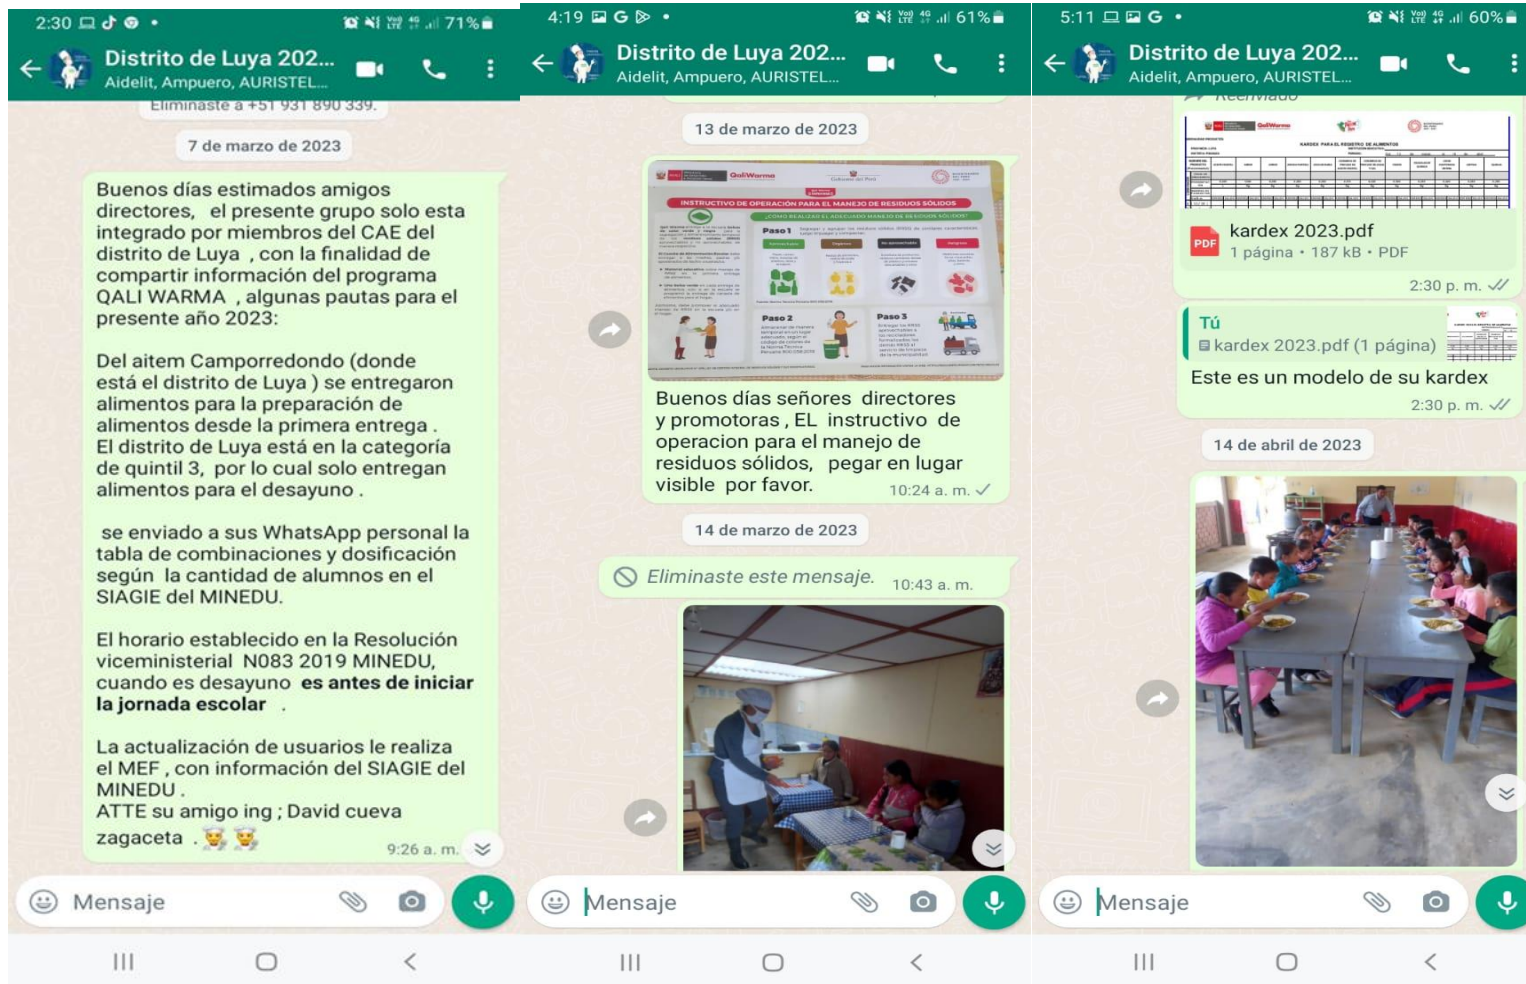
2:30 71%

Distrito de Luya 202...
Aidelit, Ampuero, AURISTEL...

Eliminaste a +51 931 890 339.

7 de marzo de 2023

Buenos días estimados amigos directores, el presente grupo solo esta integrado por miembros del CAE del distrito de Luya , con la finalidad de compartir información del programa QALI WARMA , algunas pautas para el presente año 2023:

Del aitem Camporredondo (donde está el distrito de Luya ) se entregaron alimentos para la preparación de alimentos desde la primera entrega .
El distrito de Luya está en la categoría de quintil 3, por lo cual solo entregan alimentos para el desayuno .

se enviado a sus WhatsApp personal la tabla de combinaciones y dosificación según la cantidad de alumnos en el SIAGIE del MINEDU.

El horario establecido en la Resolución viceministerial N083 2019 MINEDU, cuando es desayuno **es antes de iniciar la jornada escolar** .

La actualización de usuarios le realiza el MEF , con información del SIAGIE del MINEDU .
ATTE su amigo ing ; David cueva zagaceta .
9:26 a. m.

Mensaje

4:19 61%

Distrito de Luya 202...
Aidelit, Ampuero, AURISTEL...

13 de marzo de 2023

QaliWarma
INSTRUCTIVO DE OPERACIÓN PARA EL MANEJO DE RESIDUOS SÓLIDOS
¿CÓMO REALIZAR EL ADECUADO MANEJO DE RESIDUOS SÓLIDOS?
Paso 1
Paso 2
Paso 3

Buenos días señores directores y promotoras , EL instructivo de operacion para el manejo de residuos sólidos, pegar en lugar visible por favor.
10:24 a. m.

14 de marzo de 2023

Eliminaste este mensaje. 10:43 a. m.

Mensaje

5:11 60%

Distrito de Luya 202...
Aidelit, Ampuero, AURISTEL...

Reenviado

QaliWarma
KARDEX PARA EL REGISTRO DE ALIMENTOS

PDF kardex 2023.pdf
1 página • 187 kB • PDF
2:30 p. m.

Tú
kardex 2023.pdf (1 página)
Este es un modelo de su kardex
2:30 p. m.

14 de abril de 2023

Mensaje